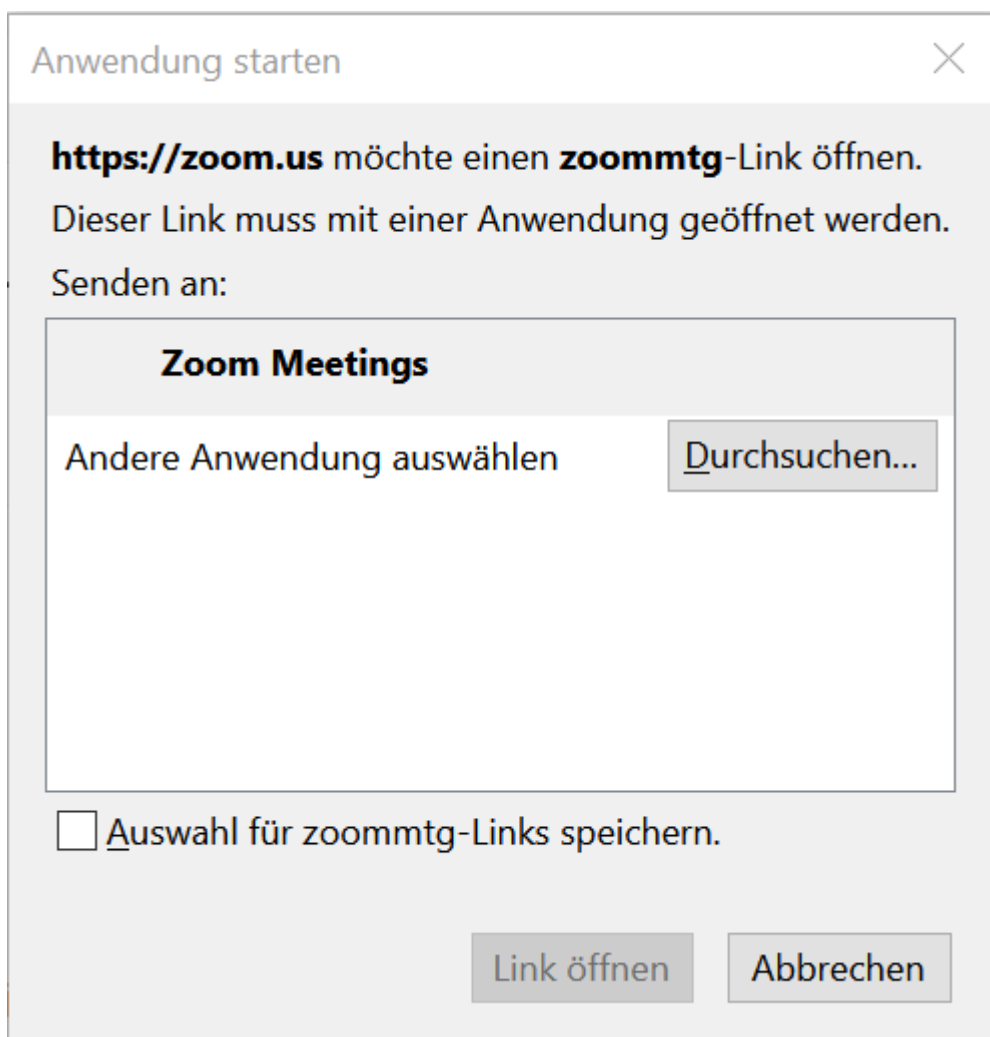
Anwendung starten

https://zoom.us möchte einen zoommtg-Link öffnen.

Dieser Link muss mit einer Anwendung geöffnet werden.

Senden an:

Zoom Meetings

Andere Anwendung auswählen

Durchsuchen...

Auswahl für zoommtg-Links speichern.

Link öffnen

Abbrechen